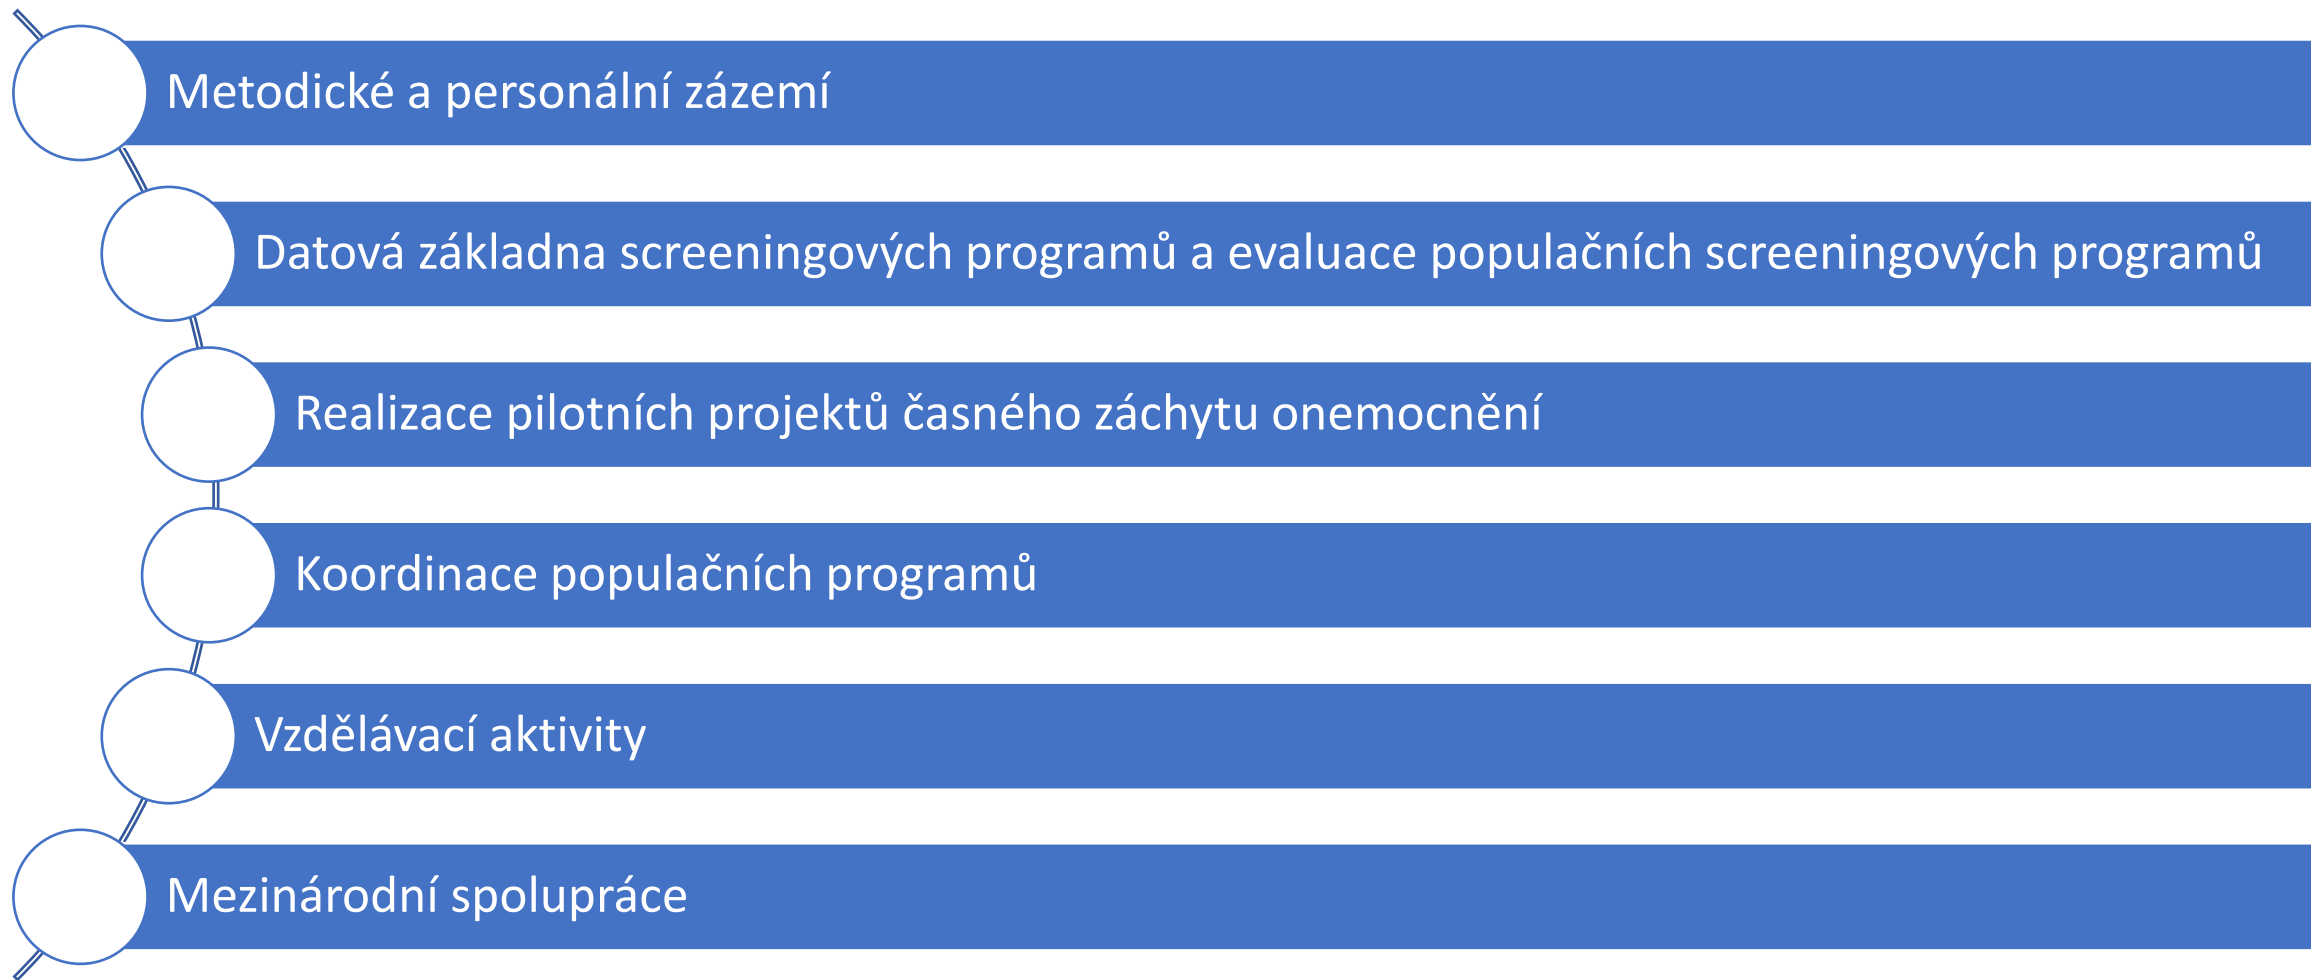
Metodické a personální zázemí

Datová základna screeningových programů a evaluace populačních screeningových programů

Realizace pilotních projektů časného záchytu onemocnění

Koordinace populačních programů

Vzdělávací aktivity

Mezinárodní spolupráce